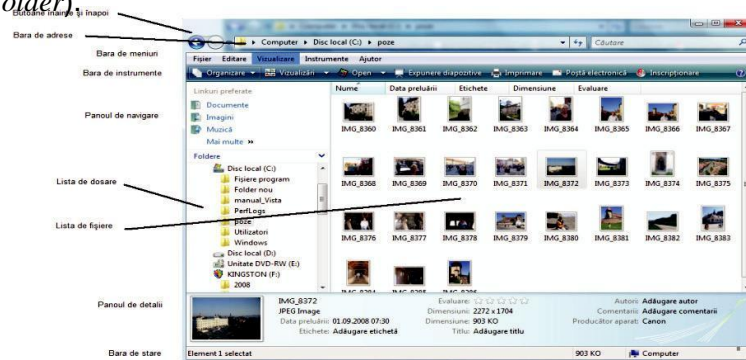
folder).

Butoane înainte și înapoi

Bara de adrese

Bara de meniuri

Bara de instrumente

Panoul de navigare

Lista de dosare

Lista de fișiere

Panoul de detalii

Bara de stare

Computer ▸ Disc local (C:) ▸ poze

Căutare

Fișier Editare Vizualizare Instrumente Ajutor

Organizare Vizualizări Open Expunere diapozitive Imprimare Poștă electronică Inscripționare

Linkuri preferate

Documente

Imagini

Muzică

Mai multe »

Foldere

Disc local (C:)

Fișiere program

Folder nou

manual_Vista

PerfLogs

poze

Utilizatori

Windows

Disc local (D:)

Unitate DVD-RW (E:)

KINGSTON (F:)

2008

Nume Data preluării Etichete Dimensiune Evaluare

IMG_8360 IMG_8361 IMG_8362 IMG_8363 IMG_8364 IMG_8365 IMG_8366 IMG_8367

IMG_8368 IMG_8369 IMG_8370 IMG_8371 IMG_8372 IMG_8373 IMG_8374 IMG_8375

IMG_8376 IMG_8377 IMG_8378 IMG_8379 IMG_8380 IMG_8381 IMG_8382 IMG_8383

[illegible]

IMG_8372
JPEG Image
Data preluării: 01.09.2008 07:30
Etichete: Adăugare etichetă
Evaluare:
Dimensiuni: 2272 x 1704
Dimensiune: 903 KO
Titlu: Adăugare titlu
Autori: Adăugare autor
Comentarii: Adăugare comentarii
Producător aparat: Canon

Element 1 selectat

903 KO

Computer